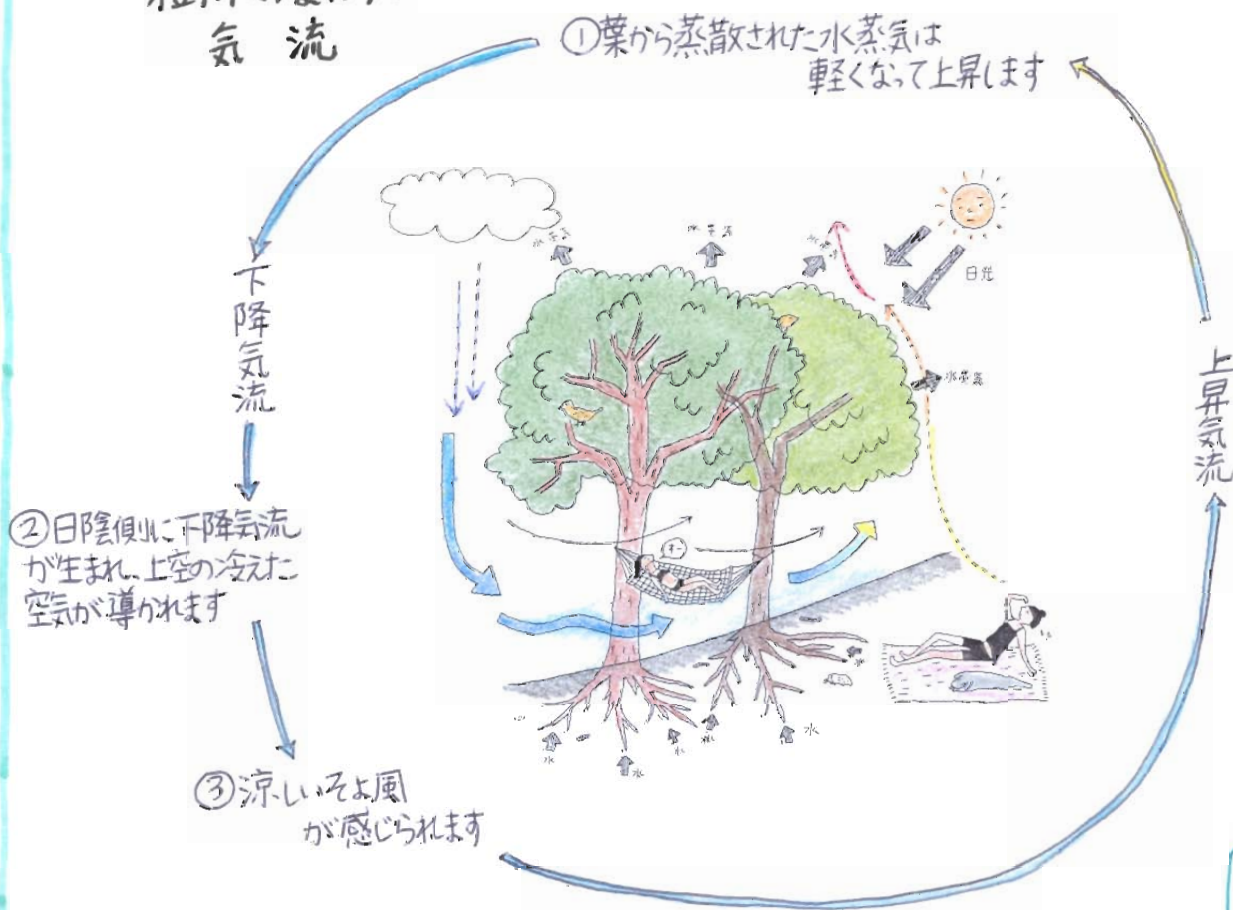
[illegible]
気 流

①葉から蒸散された水蒸気は軽くなって上昇します

下降気流

②日陰側に下降気流が生まれ、上空の冷えた空気が導かれます

③涼しいそよ風が感じられます

上昇気流

水蒸気
水蒸気
水蒸気
日光
水蒸気
水
水
水
水
水
水